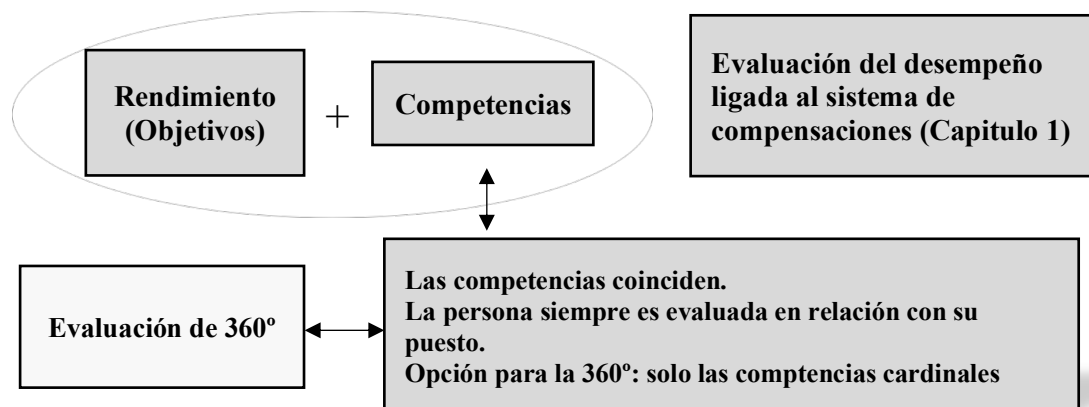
Rendimiento (Objetivos)

+

Competencias

Evaluación del desempeño ligada al sistema de compensaciones (Capitulo 1)

Evaluación de 360º

Las competencias coinciden.
La persona siempre es evaluada en relación con su puesto.
Opción para la 360º: solo las comptencias cardinales